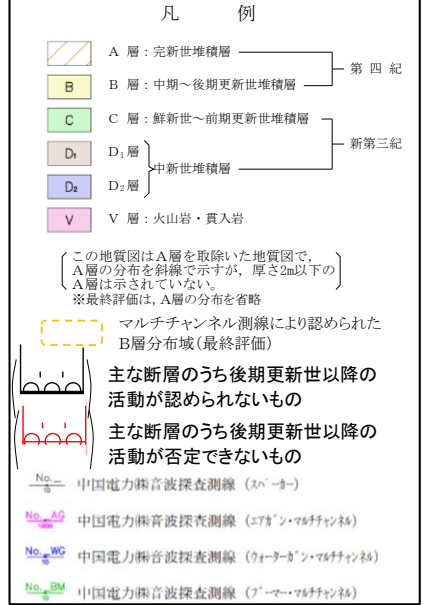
凡　例

A 層：完新世堆積層
B　B 層：中期～後期更新世堆積層
第四紀

C　C 層：鮮新世～前期更新世堆積層
D₁　$D_1$層
D₂　$D_2$層
中新世堆積層
新第三紀

V　V 層：火山岩・貫入岩

この地質図はA層を取除いた地質図で，A層の分布を斜線で示すが，厚さ2m以下のA層は示されていない。
※最終評価は，A層の分布を省略

マルチチャンネル測線により認められたB層分布域(最終評価)

主な断層のうち後期更新世以降の活動が認められないもの

主な断層のうち後期更新世以降の活動が否定できないもの

No.　中国電力㈱音波探査測線（スパーカー）
No.　AG　中国電力㈱音波探査測線（エアガン・マルチチャンネル）
No.　WG　中国電力㈱音波探査測線（ウォーターガン・マルチチャンネル）
No.　BM　中国電力㈱音波探査測線（ブーマー・マルチチャンネル）